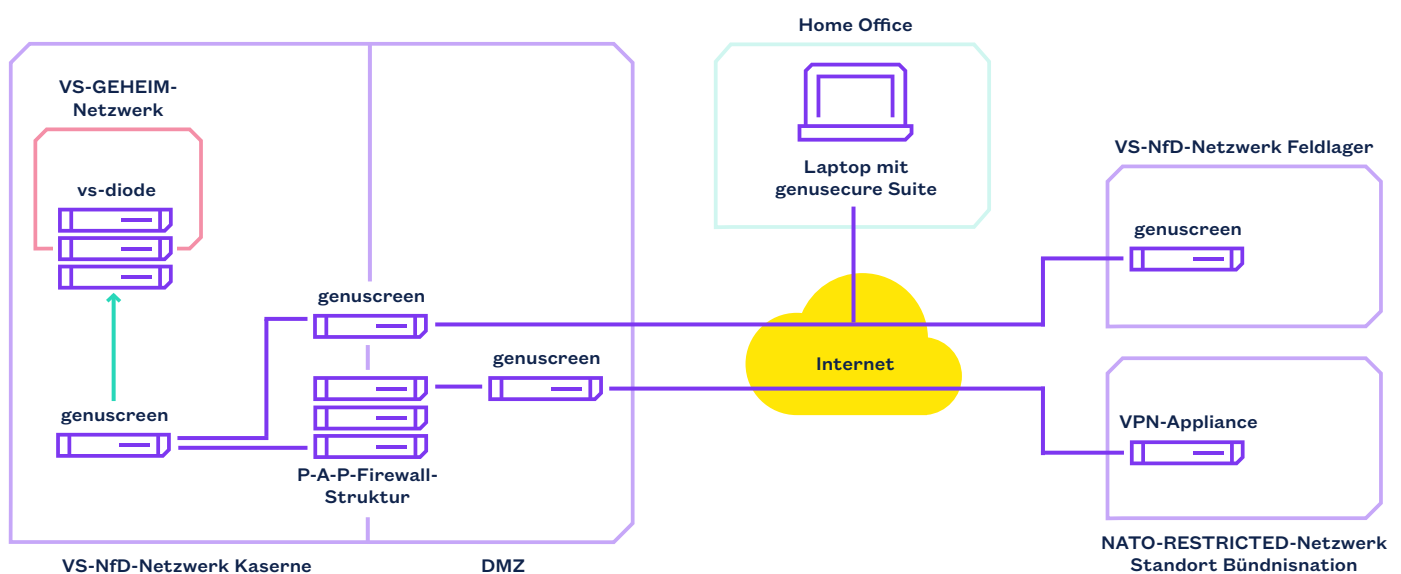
Home Office

VS-GEHEIM-Netzwerk

vs-diode

Laptop mit genusecure Suite

VS-NfD-Netzwerk Feldlager

genuscreen

genuscreen

genuscreen

Internet

genuscreen

VPN-Appliance

P-A-P-Firewall-Struktur

VS-NfD-Netzwerk Kaserne

DMZ

NATO-RESTRICTED-Netzwerk Standort Bündnisnation